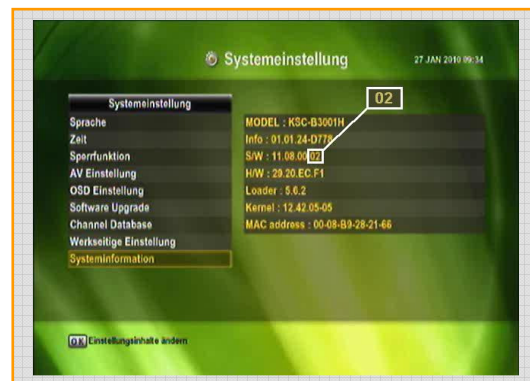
Systemeinstellung

27 JAN 2010 09:34

Systemeinstellung
Sprache
Zeit
Sperrfunktion
AV Einstellung
OSD Einstellung
Software Upgrade
Channel Database
Werkseitige Einstellung
Systeminformation

02

MODEL : KSC-B3001H
Info : 01.01.24-D778
S/W : 11.08.00.02
H/W : 29.20.EC.F1
Loader : 5.6.2
Kernel : 12.42.05-05
MAC address : 00-08-B9-28-21-66

OK Einstellungsinhalte ändern